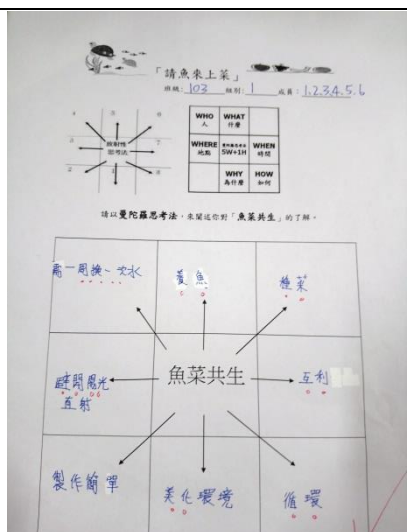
「請魚來上菜」

班級：103　組別：1　成員：1.2.3.4.5.6

放射性思考法

| WHO 人 | WHAT 什麼 | |
|---|---|---|
| WHERE 地點 | 5W+1H | WHEN 時間 |
| | WHY 為什麼 | HOW 如何 |

請以曼陀羅思考法，來闡述你對「魚菜共生」的了解。

| 兩週換一次水 | 養魚 | 種菜 |
|---|---|---|
| 避開陽光直射 | 魚菜共生 | 互利 |
| 製作簡單 | 美化環境 | 循環 |